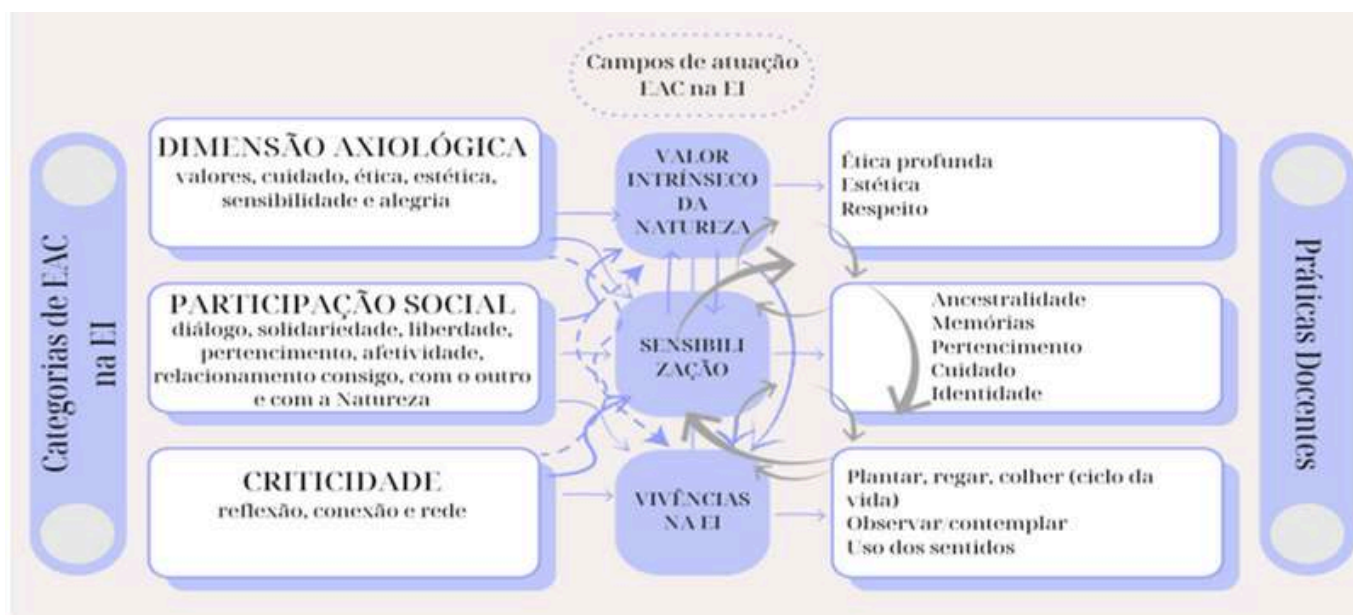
Categorias de EAC na EI

Campos de atuação EAC na EI

DIMENSÃO AXIOLÓGICA
valores, cuidado, ética, estética, sensibilidade e alegria

PARTICIPAÇÃO SOCIAL
diálogo, solidariedade, liberdade, pertencimento, afetividade, relacionamento consigo, com o outro e com a Natureza

CRITICIDADE
reflexão, conexão e rede

VALOR INTRÍNSECO DA NATUREZA

SENSIBILIZAÇÃO

VIVÊNCIAS NA EI

Ética profunda
Estética
Respeito

Ancestralidade
Memórias
Pertencimento
Cuidado
Identidade

Plantar, regar, colher (ciclo da vida)
Observar/contemplar
Uso dos sentidos

Práticas Docentes